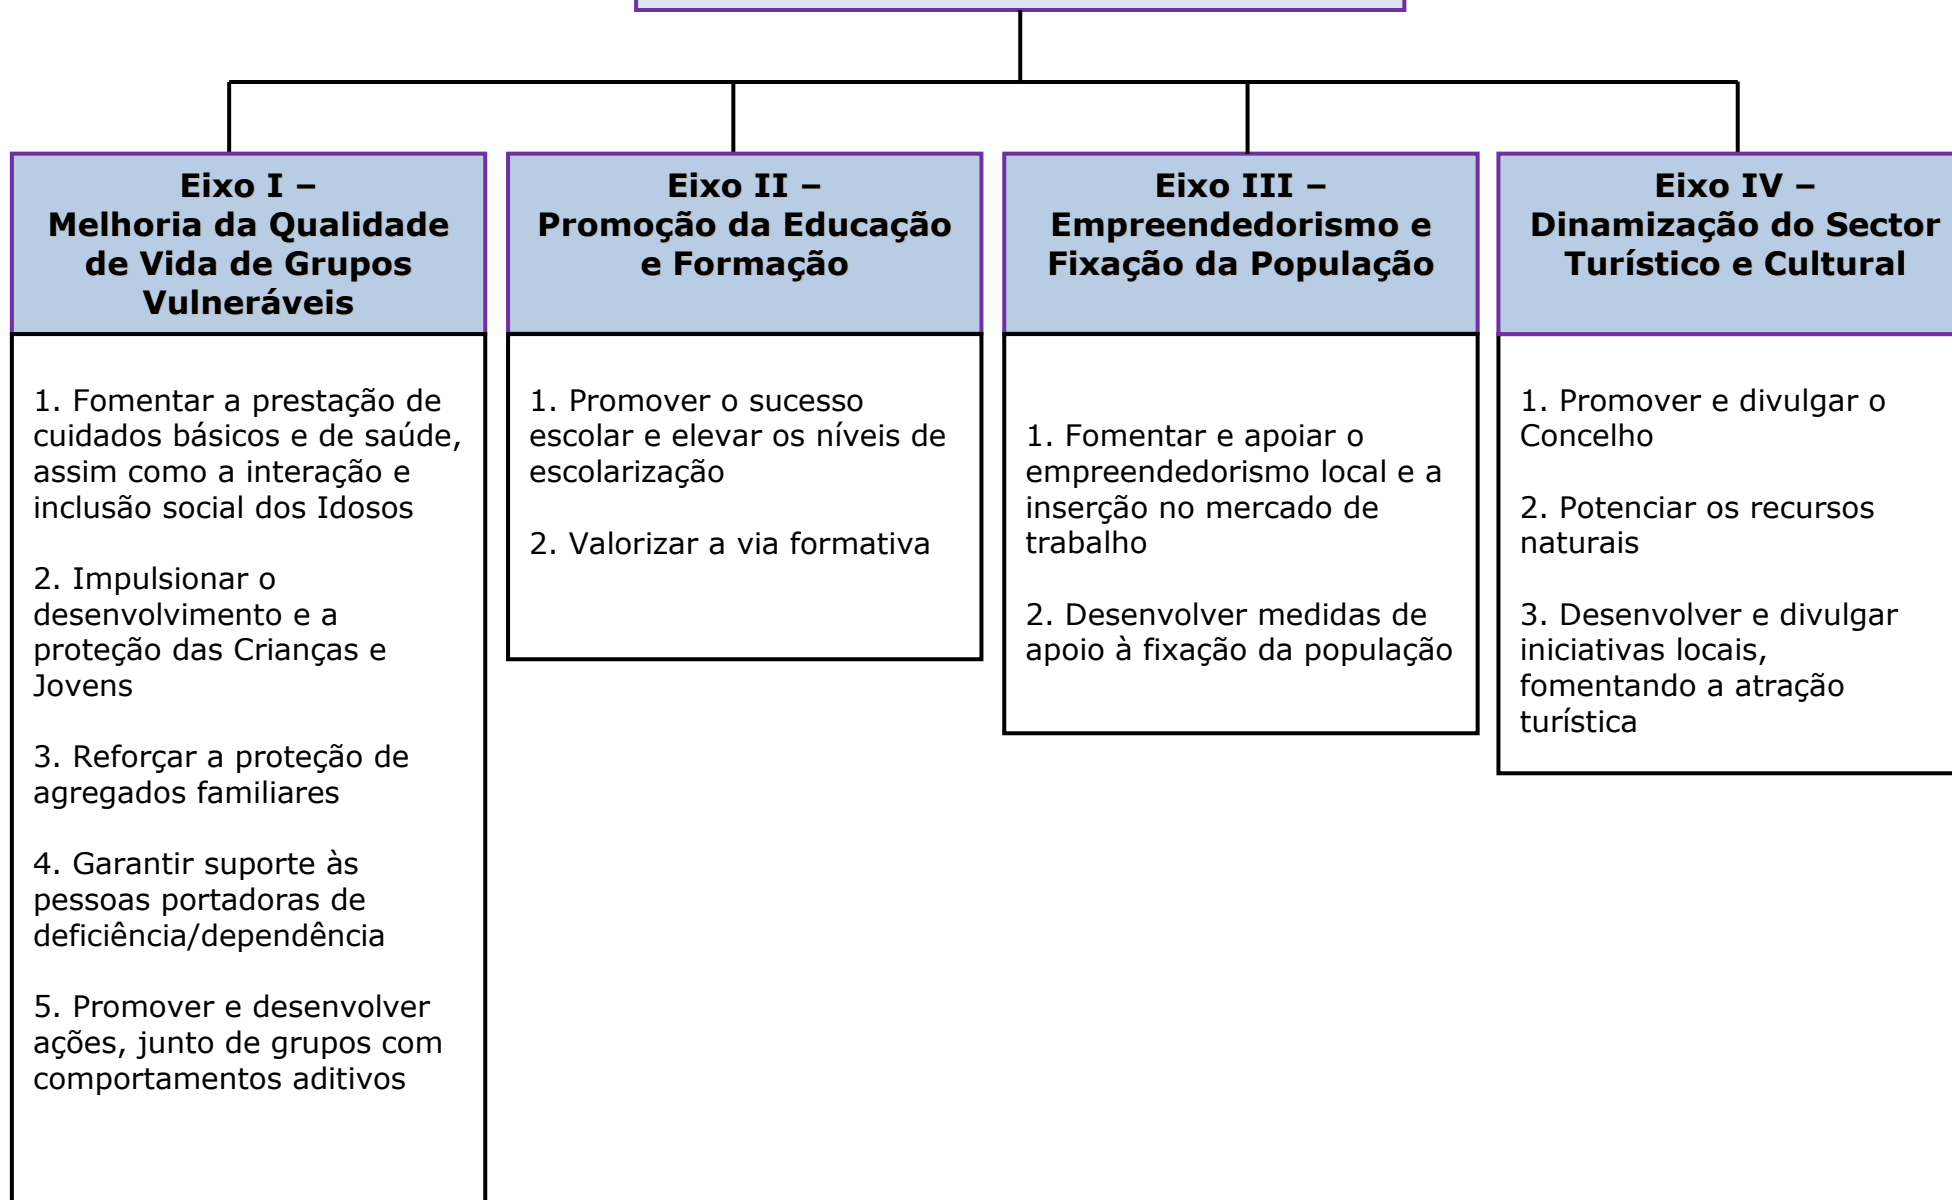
Eixo I –
Melhoria da Qualidade de Vida de Grupos Vulneráveis

1. Fomentar a prestação de cuidados básicos e de saúde, assim como a interação e inclusão social dos Idosos

2. Impulsionar o desenvolvimento e a proteção das Crianças e Jovens

3. Reforçar a proteção de agregados familiares

4. Garantir suporte às pessoas portadoras de deficiência/dependência

5. Promover e desenvolver ações, junto de grupos com comportamentos aditivos

Eixo II –
Promoção da Educação e Formação

1. Promover o sucesso escolar e elevar os níveis de escolarização

2. Valorizar a via formativa

Eixo III –
Empreendedorismo e Fixação da População

1. Fomentar e apoiar o empreendedorismo local e a inserção no mercado de trabalho

2. Desenvolver medidas de apoio à fixação da população

Eixo IV –
Dinamização do Sector Turístico e Cultural

1. Promover e divulgar o Concelho

2. Potenciar os recursos naturais

3. Desenvolver e divulgar iniciativas locais, fomentando a atração turística